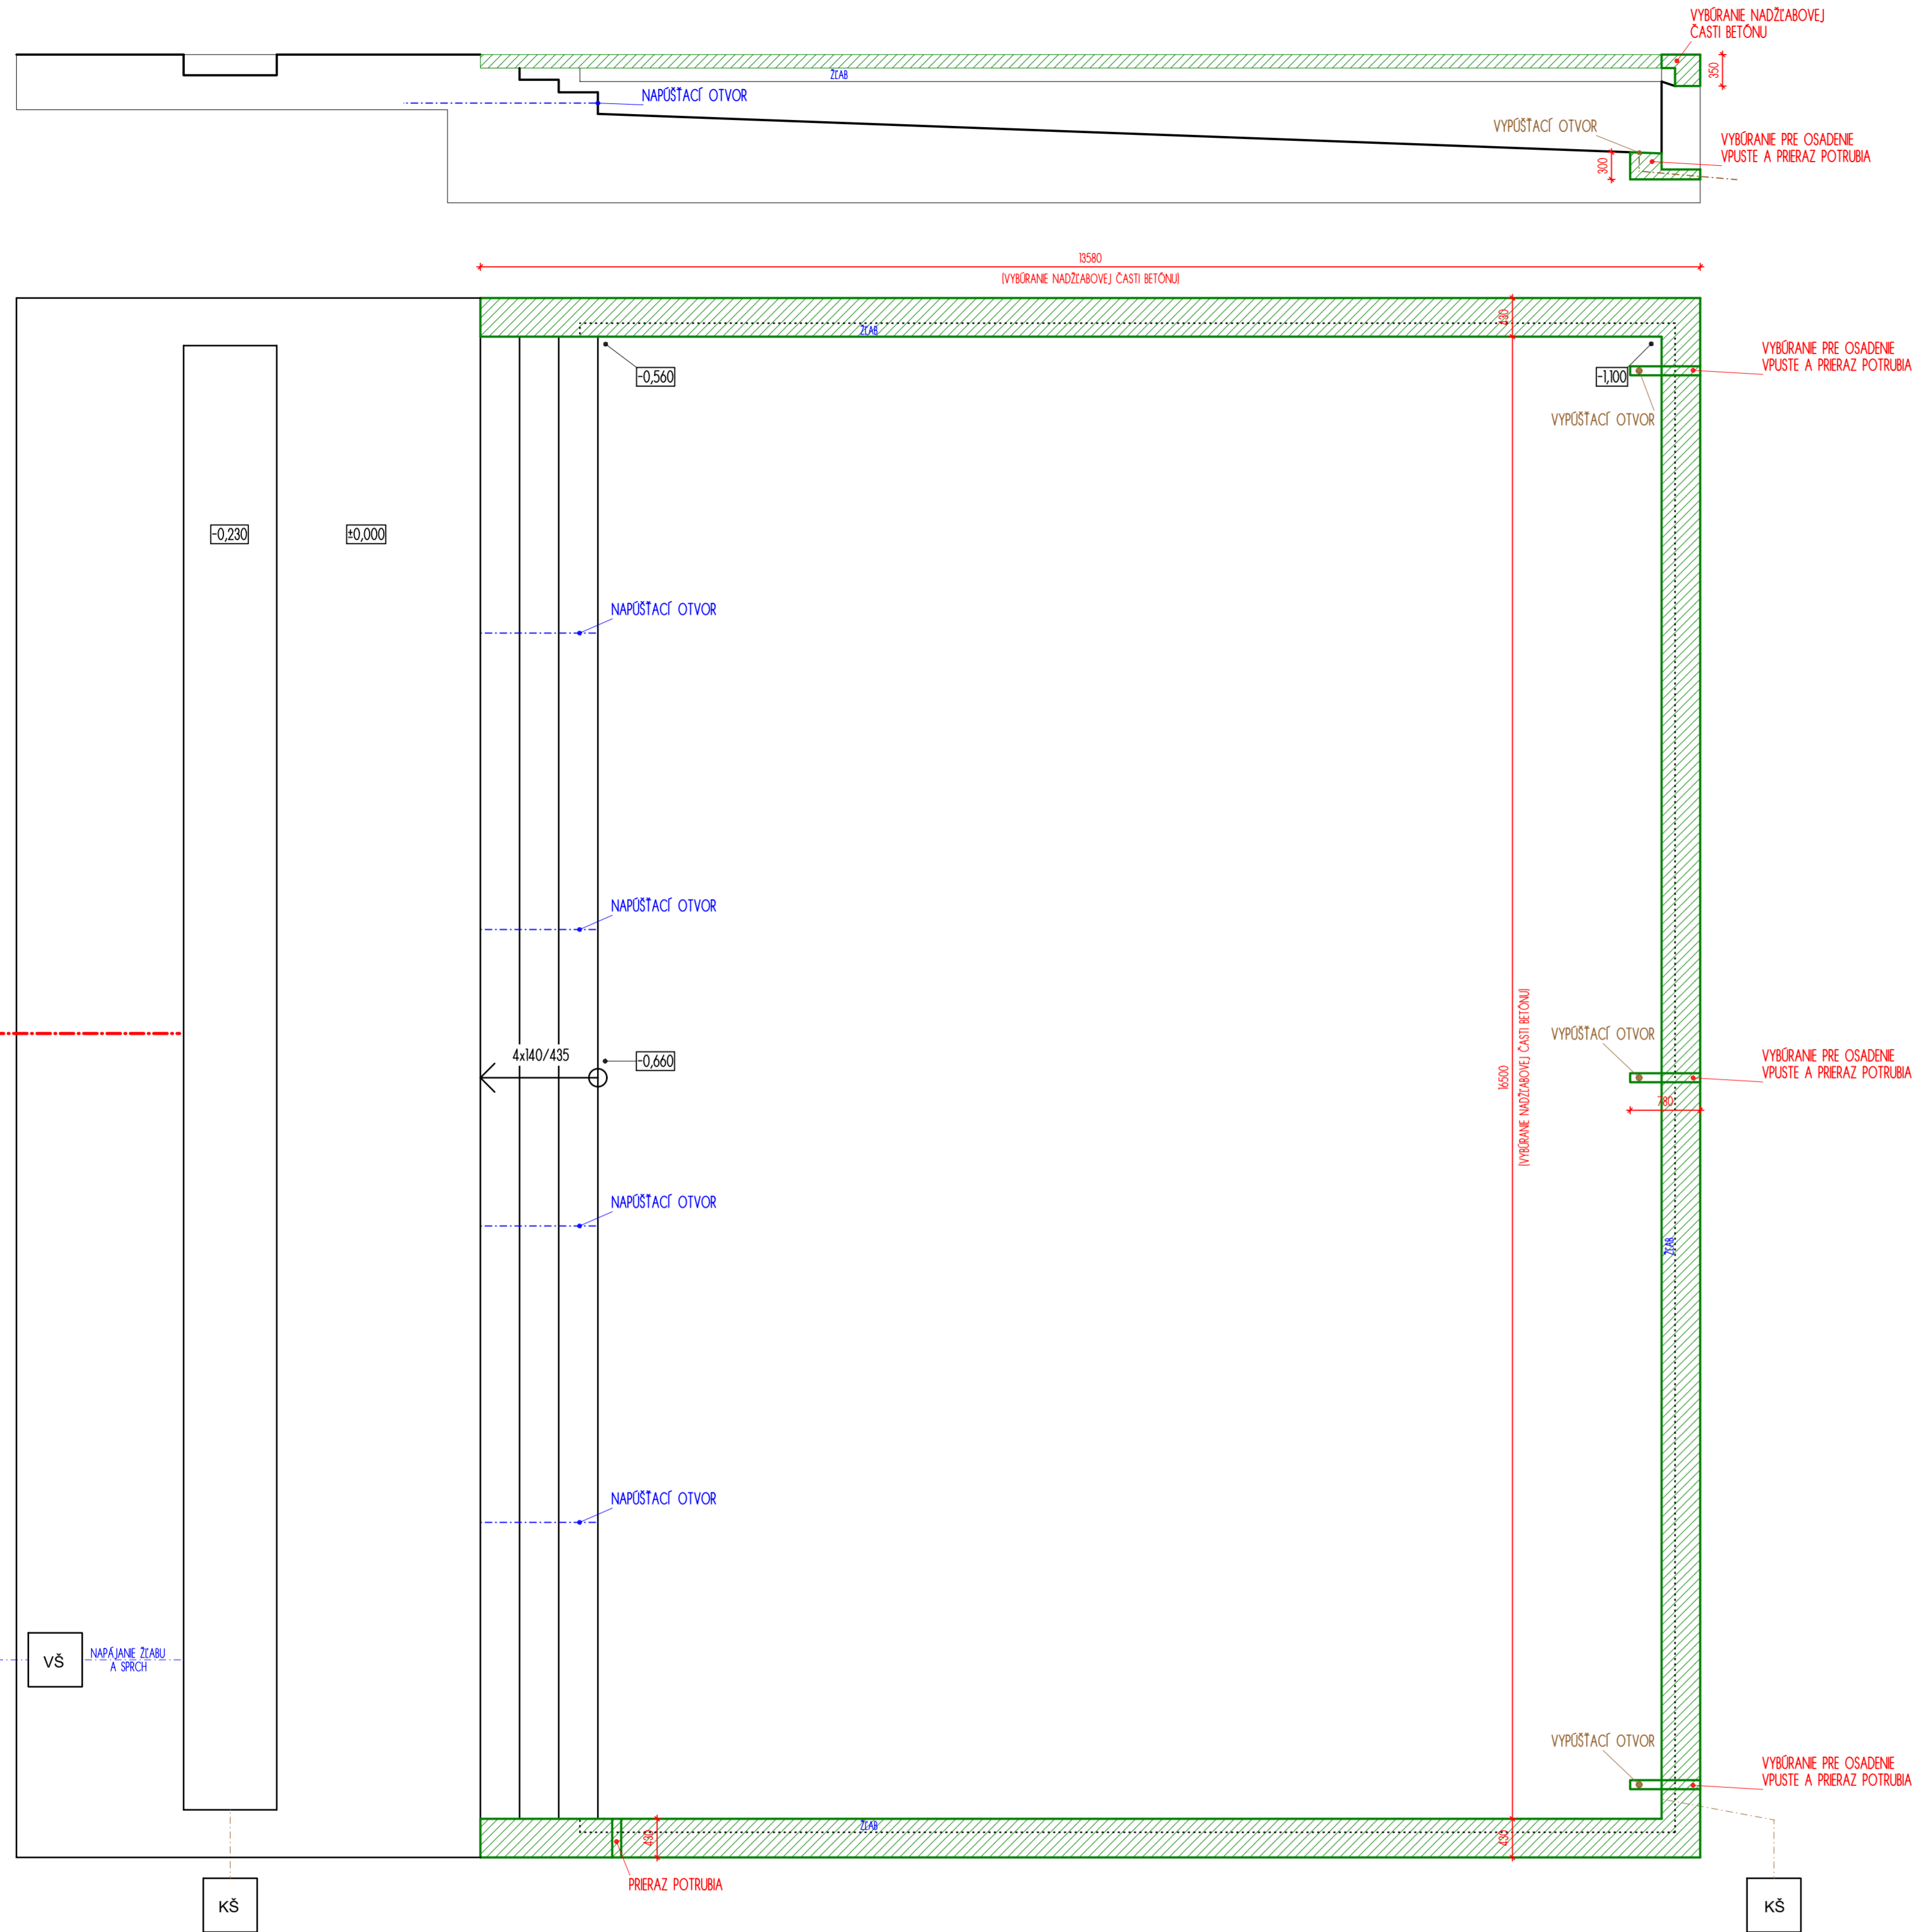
VYBÚRANIE NADŽĽABOVEJ ČASTI BETÓNU

ŽĽAB

350

NAPÚŠŤACÍ OTVOR

VYPÚŠŤACÍ OTVOR

VYBÚRANIE PRE OSADENIE VPUSTE A PRIERAZ POTRUBIA

300

13580
(VYBÚRANIE NADŽĽABOVEJ ČASTI BETÓNU)

ŽĽAB

430

-0,560

-1,100

VYBÚRANIE PRE OSADENIE VPUSTE A PRIERAZ POTRUBIA

VYPÚŠŤACÍ OTVOR

-0,230

±0,000

NAPÚŠŤACÍ OTVOR

NAPÚŠŤACÍ OTVOR

VYPÚŠŤACÍ OTVOR

VYBÚRANIE PRE OSADENIE VPUSTE A PRIERAZ POTRUBIA

4x140/435

-0,660

16500
(VYBÚRANIE NADŽĽABOVEJ ČASTI BETÓNU)

780

ŽĽAB

NAPÚŠŤACÍ OTVOR

NAPÚŠŤACÍ OTVOR

VYPÚŠŤACÍ OTVOR

VYBÚRANIE PRE OSADENIE VPUSTE A PRIERAZ POTRUBIA

VŠ

NAPÁJANIE ŽĽABU A SPRCH

ŽĽAB

430

430

PRIERAZ POTRUBIA

KŠ

KŠ